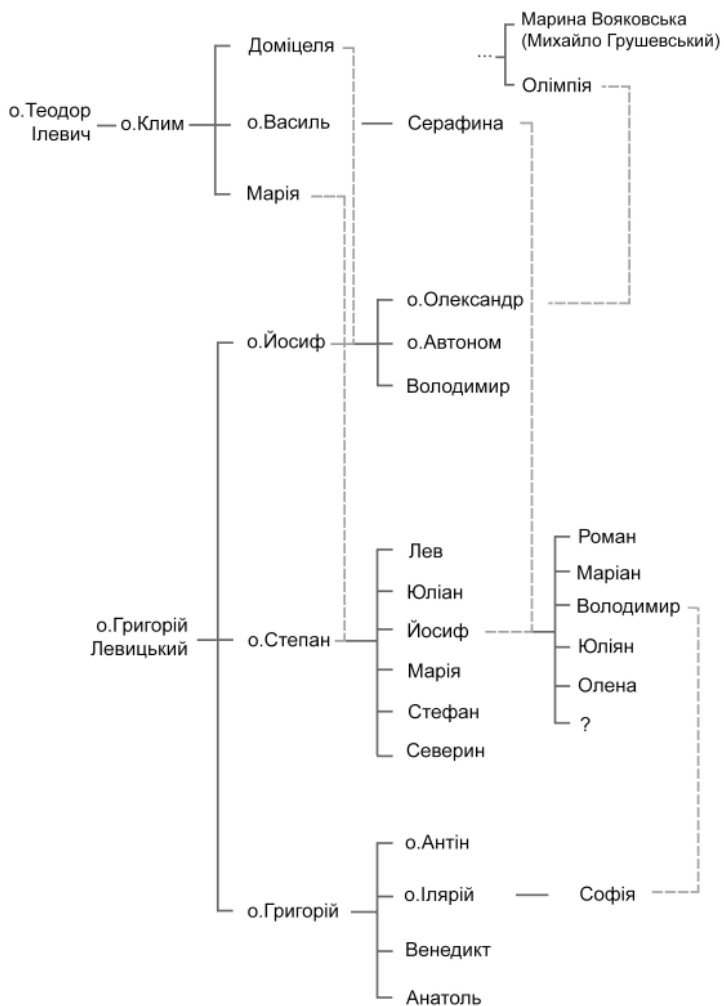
Марина Вояковська
(Михайло Грушевський)
...
Олімпія

о.Теодор Ілевич
о.Клим
Доміцеля
о.Василь
Серафина
Марія

о.Йосиф
о.Олександр
о.Автоном
Володимир

о.Григорій Левицький
о.Степан
Лев
Юліан
Йосиф
Марія
Стефан
Северин

Роман
Маріан
Володимир
Юліян
Олена
?

о.Григорій
о.Антін
о.Ілярій
Софія
Венедикт
Анатоль